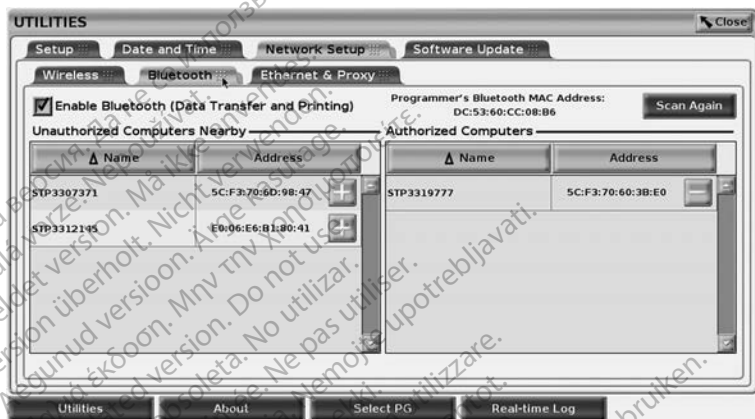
UTILITIES

Close

Setup

Date and Time

Network Setup

Software Update

Wireless

Bluetooth

Ethernet & Proxy

Enable Bluetooth (Data Transfer and Printing)

Programmer's Bluetooth MAC Address: DC:53:60:CC:08:B6

Scan Again

Unauthorized Computers Nearby

| Δ Name | Address |
|---|---|
| STP3307371 | 5C:F3:70:6D:98:47 |
| STP3312145 | E0:06:E6:B1:80:41 |

Authorized Computers

| Δ Name | Address |
|---|---|
| STP3319777 | 5C:F3:70:60:3B:E0 |

Utilities

About

Select PG

Real-time Log

Aegunud versioon. Ärge kasutage. Остаряла версия. Да не се използва. Zastaralá verze. Nepoužívat. Forældet version. Må ikke anvendes. Version überholt. Nicht verwenden. Παλιά έκδοση. Μην την χρησιμοποιείτε. Outdated version. Do not use. Versión obsoleta. No utilizar. Version périmée. Ne pas utiliser. Zastarjela verzija. Nemojte upotrebljavati. Versiune expirată. A nu se utiliza. Verouderde versie. Niet gebruiken.